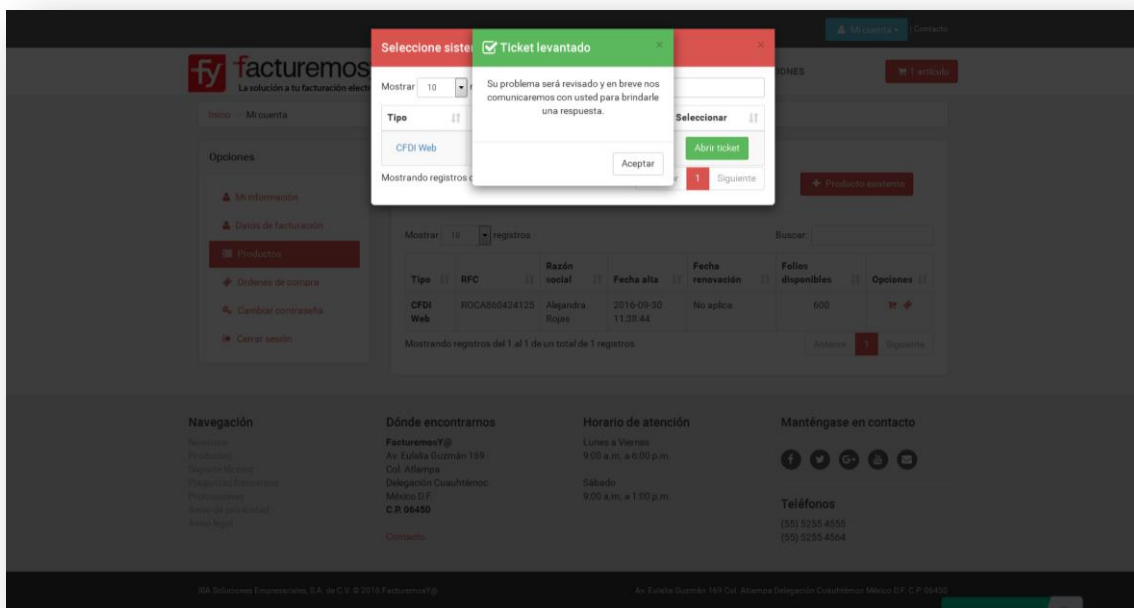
Mi cuenta | Contacto

facturemos
La solución a tu facturación elect

IONES

1 artículo

Inicio / Mi cuenta

Seleccione siste

Mostrar 10

Tipo

CFDI Web

Mostrando registros d

Seleccionar

Abrir ticket

1 Siguiente

Ticket levantado

Su problema será revisado y en breve nos comunicaremos con usted para brindarle una respuesta.

Aceptar

Opciones

Mi información

Datos de facturación

Productos

Órdenes de compra

Cambiar contraseña

Cerrar sesión

Producto existente

Mostrar 10 registros

Buscar:

| Tipo | RFC | Razón social | Fecha alta | Fecha renovación | Folios disponibles | Opciones |
|---|---|---|---|---|---|---|
| CFDI Web | ROCA860424125 | Alejandra Rojas | 2016-09-30 11:38:44 | No aplica | 600 | |

Mostrando registros del 1 al 1 de un total de 1 registros

Anterior 1 Siguiente

Navegación
Nosotros
Productos
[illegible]
Preguntas frecuentes
Promociones
Aviso de privacidad
Aviso legal

Dónde encontrarnos
FacturemosY@
Av. Eulalia Guzmán 169
Col. Atlampa
Delegación Cuauhtémoc
México D.F.
C.P. 06450
Contacto

Horario de atención
Lunes a Viernes
9:00 a.m. a 6:00 p.m.
Sábado
9:00 a.m. a 1:00 p.m.

Manténgase en contacto

Teléfonos
(55) 5255 4555
(55) 5255 4564

IRA Soluciones Empresariales, S.A. de C.V. © 2016 FacturemosY@

Av. Eulalia Guzmán 169 Col. Atlampa Delegación Cuauhtémoc México D.F. C.P. 06450